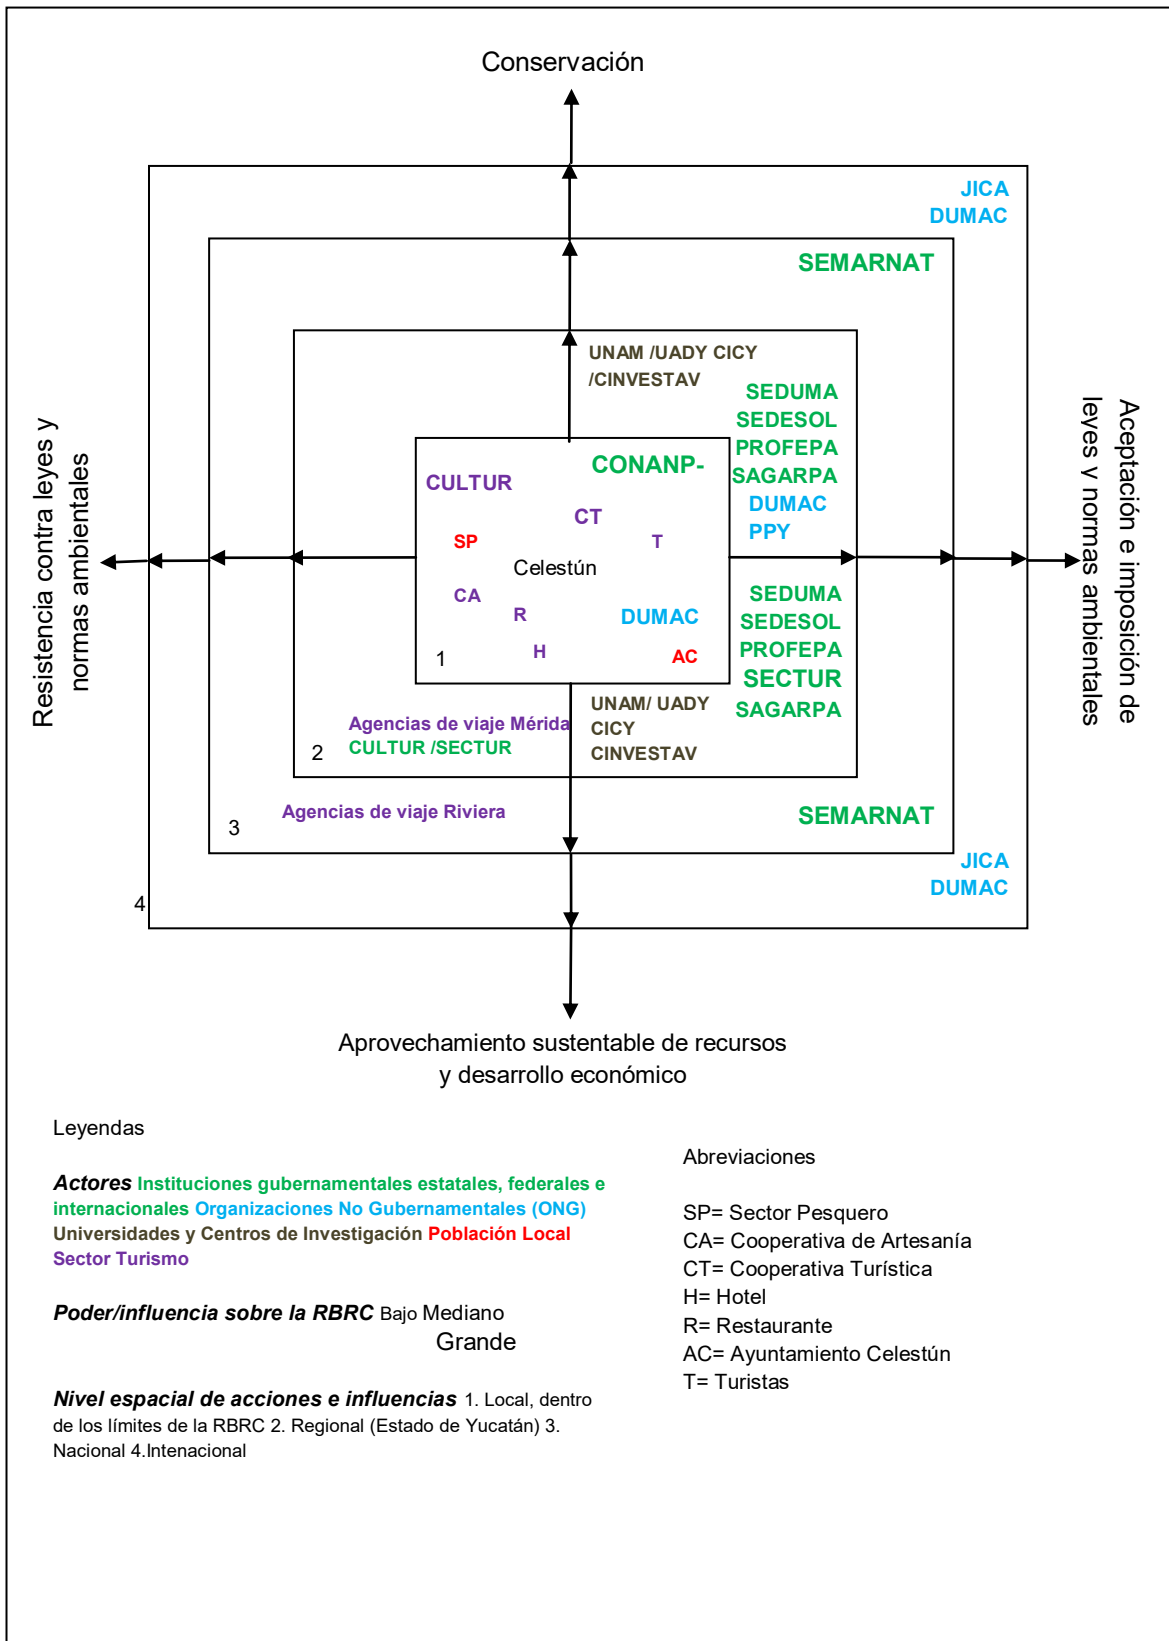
Conservación

JICA
DUMAC

SEMARNAT

UNAM /UADY CICY
/CINVESTAV

SEDUMA
SEDESOL
PROFEPA
SAGARPA
DUMAC
PPY

CULTUR

CONANP-

CT

SP

T

Celestún

CA

R

DUMAC

H

AC

1

SEDUMA
SEDESOL
PROFEPA
SECTUR
SAGARPA

Agencias de viaje Mérida
CULTUR /SECTUR

UNAM/ UADY
CICY
CINVESTAV

2

Agencias de viaje Riviera

SEMARNAT

3

JICA
DUMAC

4

Resistencia contra leyes y normas ambientales

Aceptación e imposición de leyes y normas ambientales

Aprovechamiento sustentable de recursos y desarrollo económico

Leyendas

*Actores* Instituciones gubernamentales estatales, federales e internacionales Organizaciones No Gubernamentales (ONG) Universidades y Centros de Investigación Población Local Sector Turismo

*Poder/influencia sobre la RBRC* Bajo Mediano Grande

*Nivel espacial de acciones e influencias* 1. Local, dentro de los límites de la RBRC 2. Regional (Estado de Yucatán) 3. Nacional 4.Intenacional

Abreviaciones

SP= Sector Pesquero
CA= Cooperativa de Artesanía
CT= Cooperativa Turística
H= Hotel
R= Restaurante
AC= Ayuntamiento Celestún
T= Turistas